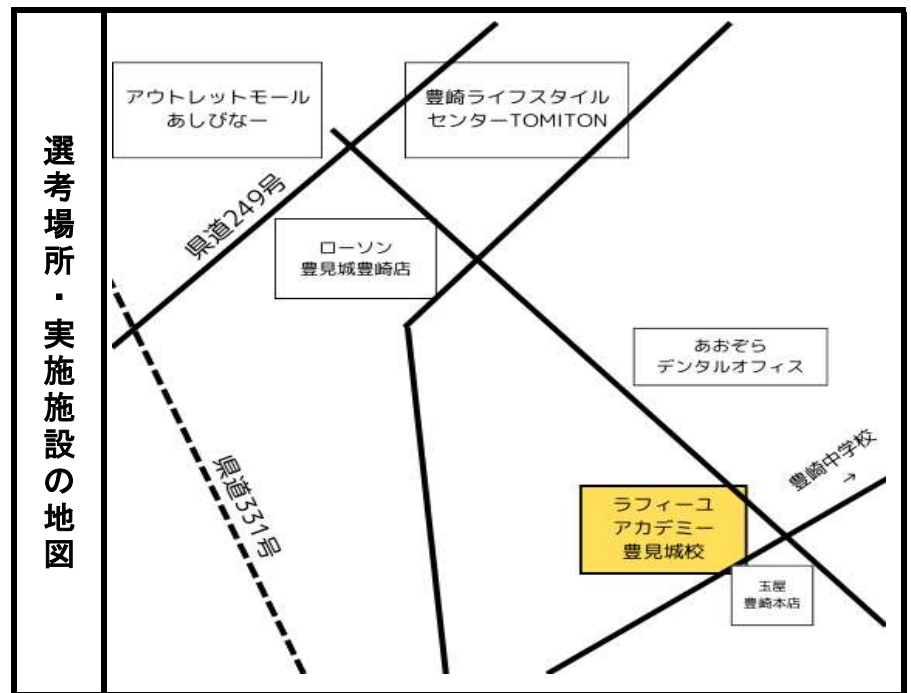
選考場所・実施施設の地図

アウトレットモール
あしびなー

豊崎ライフスタイル
センターTOMITON

県道249号

ローソン
豊見城豊崎店

あおぞら
デンタルオフィス

県道331号

豊崎中学校
→

ラフィーユ
アカデミー
豊見城校

玉屋
豊崎本店